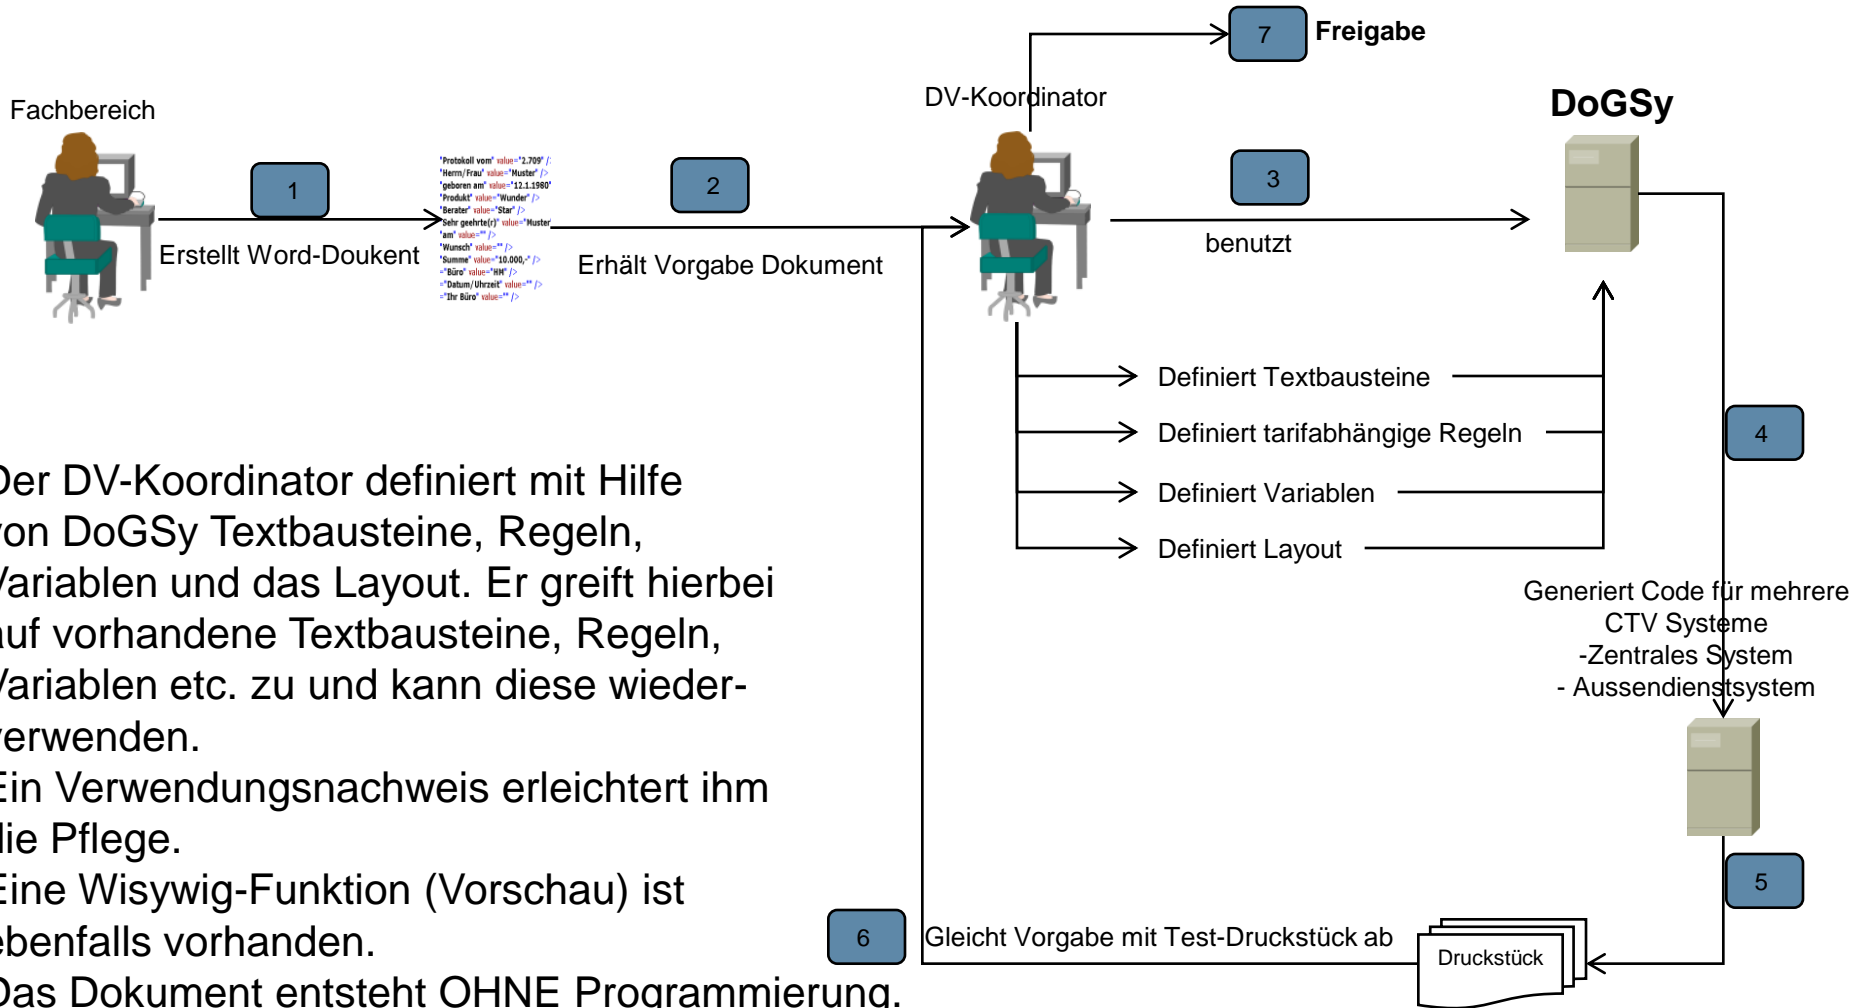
7 Freigabe

Fachbereich

DV-Koordinator

DoGSy

1

Erstellt Word-Doukent

'Protokoll vom' value='2.709' />
'Herrn/Frau' value='Muster' />
'geboren am' value='12.1.1980'
'Produkt' value='Wunder' />
'Berater' value='Star' />
Sehr geehrte(r)' value='Muster
'am' value='' />
'Wunsch' value='' />
'Summe' value='10.000,-' />
='Büro' value='HH' />
='Datum/Uhrzeit' value='' />
='Ihr Büro' value='' />

2

Erhält Vorgabe Dokument

3

benutzt

Definiert Textbausteine

Definiert tarifabhängige Regeln

Definiert Variablen

Definiert Layout

4

Generiert Code für mehrere CTV Systeme
-Zentrales System
- Aussendienstsystem

5

6

Gleicht Vorgabe mit Test-Druckstück ab

Druckstück

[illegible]er DV-Koordinator definiert mit Hilfe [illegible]on DoGSy Textbausteine, Regeln, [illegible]ariablen und das Layout. Er greift hierbei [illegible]uf vorhandene Textbausteine, Regeln, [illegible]ariablen etc. zu und kann diese wieder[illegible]erwenden.

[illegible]in Verwendungsnachweis erleichtert ihm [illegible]ie Pflege.

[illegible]ine Wisywig-Funktion (Vorschau) ist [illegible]benfalls vorhanden.

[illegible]as Dokument entsteht OHNE Programmierung.